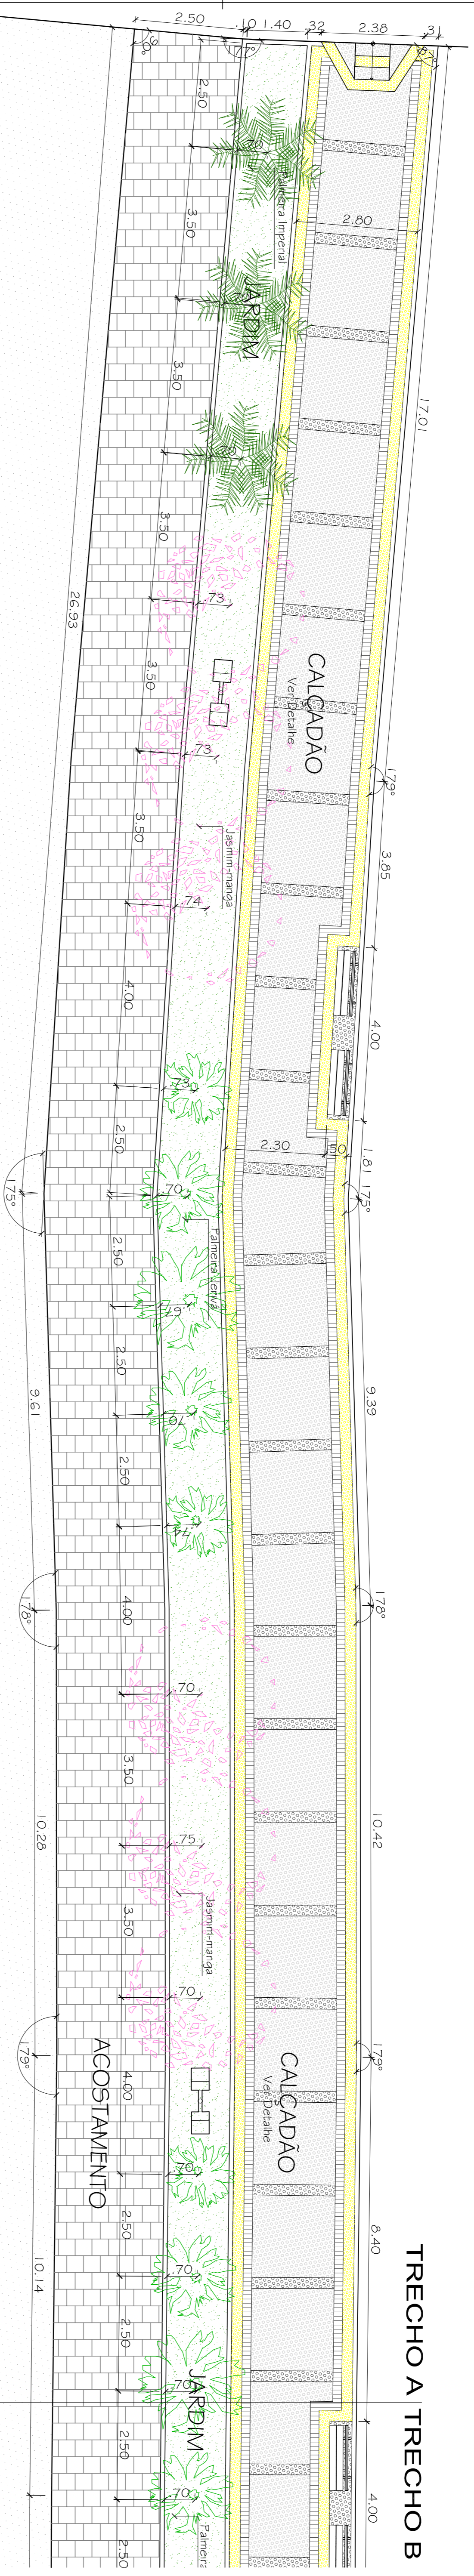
2.50
.10 1.40 .32 2.38 .31
90°
177°
2.50
.70
Palmeira Imperial
2.80
3.50
JARDIM
3.50
17.01
.70
3.50
26.93
.73
3.50
CALÇADÃO
Ver Detalhe
.73
179°
3.50
Jasmim-manga
3.85
.74
4.00
4.00
.73
2.50
2.30
.50
1.81
175°
175°
.70
Palmeira Leque
2.50
.67
9.61
2.50
9.39
.70
2.50
.74
178°
178°
4.00
.70
3.50
10.28
10.42
.75
3.50
Jasmim-manga
.70
179°
179°
ACOSTAMENTO
CALÇADÃO
Ver Detalhe
4.00
.70
2.50
8.40
10.14
.70
TRECHO A TRECHO B
2.50
.70
JARDIM
2.50
4.00
.70
Palmeira
2.50